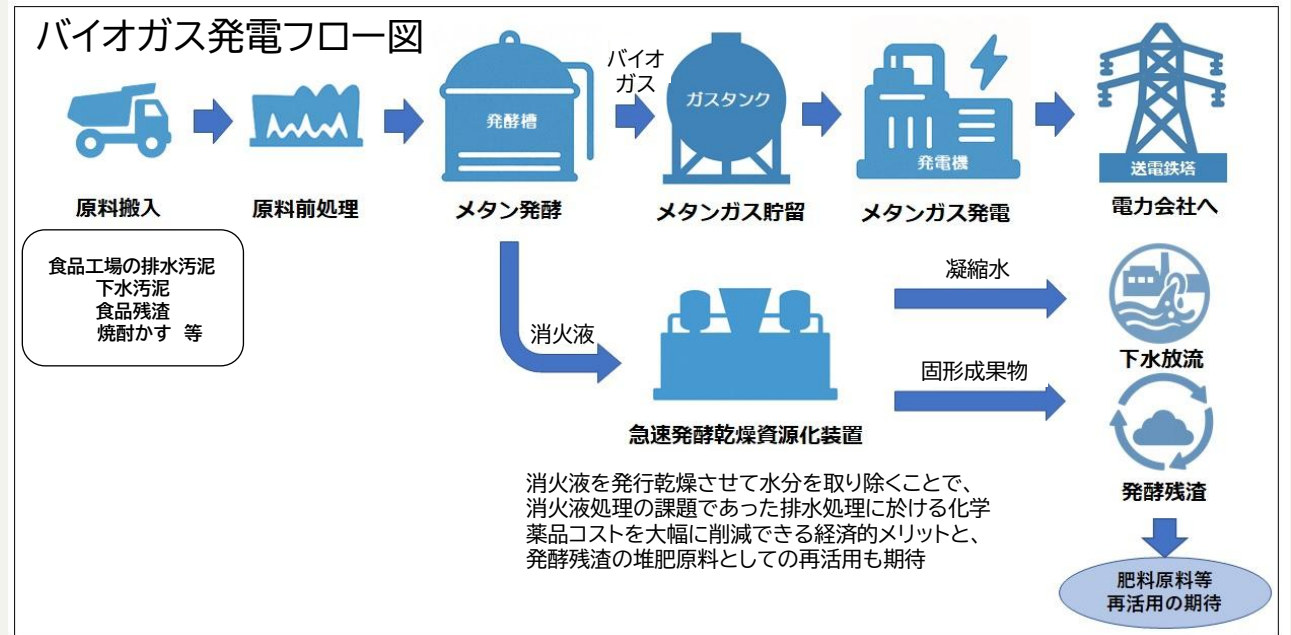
バイオガス発電フロー図

原料搬入

原料前処理

発酵槽

メタン発酵

バイオガス

ガスタンク

メタンガス貯留

発電機

メタンガス発電

送電鉄塔

電力会社へ

食品工場の排水汚泥
下水汚泥
食品残渣
焼酎かす　等

消火液

凝縮水

下水放流

固形成果物

急速発酵乾燥資源化装置

発酵残渣

消火液を発行乾燥させて水分を取り除くことで、消火液処理の課題であった排水処理に於ける化学薬品コストを大幅に削減できる経済的メリットと、発酵残渣の堆肥原料としての再活用も期待

肥料原料等
再活用の期待